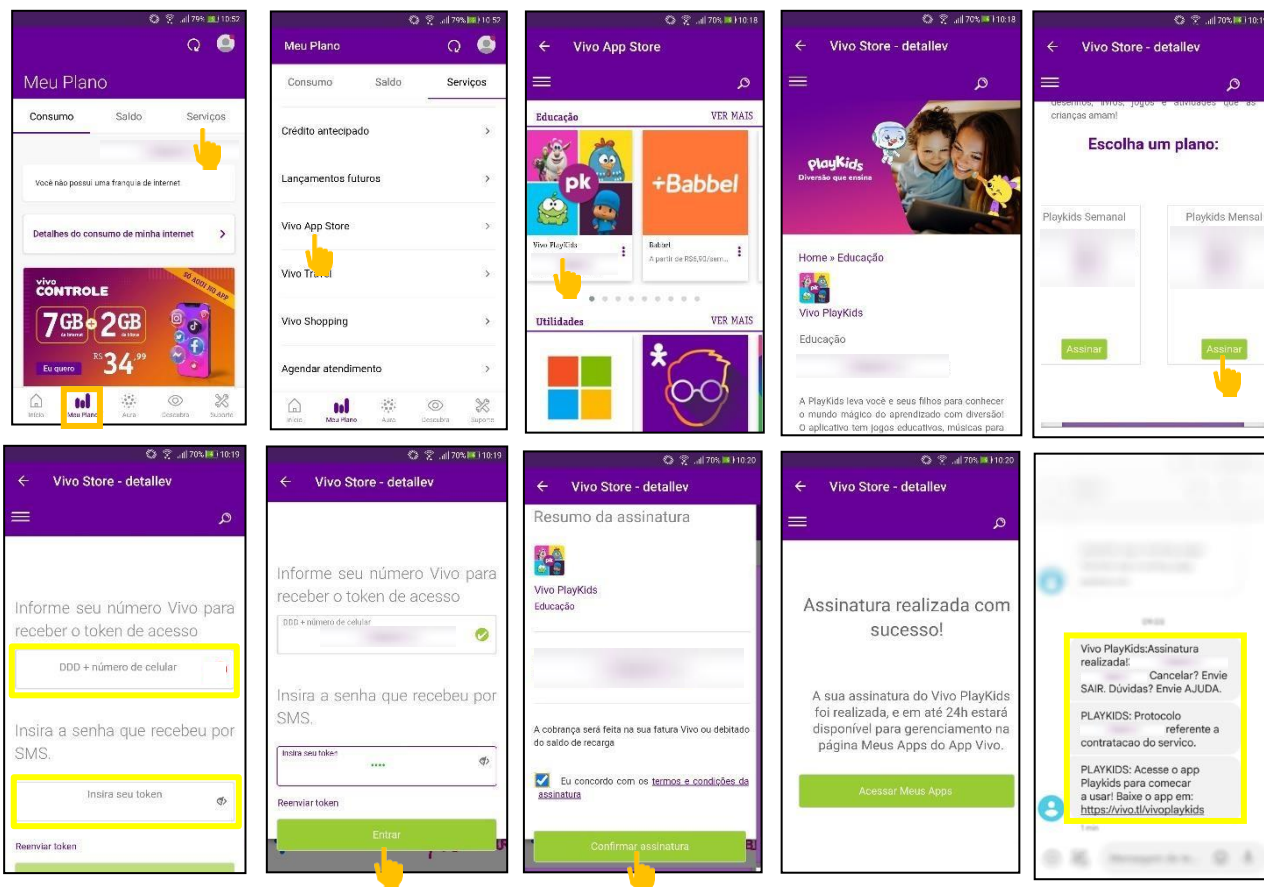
79% 10:52

Meu Plano

Consumo | Saldo | Serviços

Você não possui uma franquia de internet

Detalhes do consumo de minha internet

vivo CONTROLE

7GB + 2GB

Eu quero

R$ 34,99

Início | Meu Plano | Aura | Descobrir | Suporte

79% 10:52

Meu Plano

Consumo | Saldo | Serviços

Crédito antecipado

Lançamentos futuros

Vivo App Store

Vivo Travel

Vivo Shopping

Agendar atendimento

Início | Meu Plano | Aura | Descobrir | Suporte

70% 10:18

Vivo App Store

Educação | VER MAIS

pk

+Babbel

Vivo PlayKids

Babbel

A partir de R$6,90/sem...

Utilidades | VER MAIS

70% 10:18

Vivo Store - detallev

PlayKids
Diversão que ensina

Home » Educação

Vivo PlayKids

Educação

A PlayKids leva você e seus filhos para conhecer o mundo mágico do aprendizado com diversão! O aplicativo tem jogos educativos, músicas para

70% 10:1

Vivo Store - detallev

desenhos, livros, jogos e atividades que as crianças amam!

Escolha um plano:

Playkids Semanal

Playkids Mensal

Assinar

Assinar

70% 10:19

Vivo Store - detallev

Informe seu número Vivo para receber o token de acesso

DDD + número de celular

Insira a senha que recebeu por SMS.

Insira seu token

Reenviar token

70% 10:19

Vivo Store - detallev

Informe seu número Vivo para receber o token de acesso

DDD + número de celular

Insira a senha que recebeu por SMS.

Insira seu token

••••

Reenviar token

Entrar

70% 10:20

Vivo Store - detallev

Resumo da assinatura

Vivo PlayKids

Educação

A cobrança será feita na sua fatura Vivo ou debitado do saldo de recarga

Eu concordo com os termos e condições da assinatura

Confirmar assinatura

70% 10:20

Vivo Store - detallev

Assinatura realizada com sucesso!

A sua assinatura do Vivo PlayKids foi realizada, e em até 24h estará disponível para gerenciamento na página Meus Apps do App Vivo.

Acessar Meus Apps

Vivo PlayKids:Assinatura realizada! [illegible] Cancelar? Envie SAIR. Dúvidas? Envie AJUDA.

PLAYKIDS: Protocolo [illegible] referente a contratacao do servico.

PLAYKIDS: Acesse o app Playkids para começar a usar! Baixe o app em: https://vivo.tl/vivoplaykids

1 min